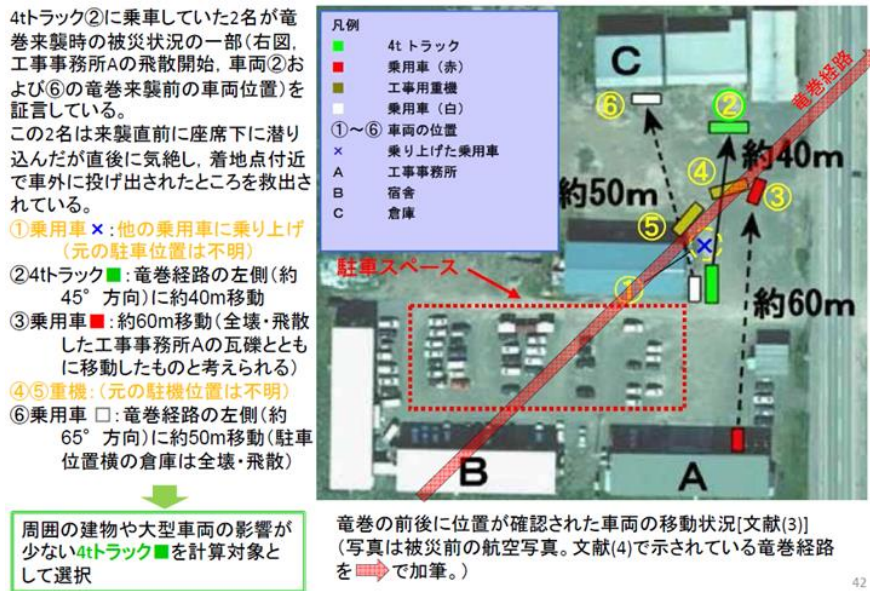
4tトラック②に乗車していた2名が竜巻来襲時の被災状況の一部（右図，工事事務所Aの飛散開始，車両②および⑥の竜巻来襲前の車両位置）を証言している。
この2名は来襲直前に座席下に潜り込んだが直後に気絶し，着地点付近で車外に投げ出されたところを救出されている。

①乗用車 ×：他の乗用車に乗り上げ（元の駐車位置は不明）
②4tトラック■：竜巻経路の左側（約45°方向）に約40m移動
③乗用車■：約60m移動（全壊・飛散した工事事務所Aの瓦礫とともに移動したものと考えられる）
④⑤重機：（元の駐機位置は不明）
⑥乗用車 □：竜巻経路の左側（約65°方向）に約50m移動（駐車位置横の倉庫は全壊・飛散）

周囲の建物や大型車両の影響が少ない4tトラック■を計算対象として選択

凡例
■ 4t トラック
■ 乗用車（赤）
■ 工事用重機
□ 乗用車（白）
①～⑥ 車両の位置
× 乗り上げた乗用車
A 工事事務所
B 宿舎
C 倉庫

C
⑥
②
竜巻経路
④
約40m
③
約50m
⑤
駐車スペース
①
約60m
B
A

竜巻の前後に位置が確認された車両の移動状況[文献(3)]
（写真は被災前の航空写真。文献(4)で示されている竜巻経路を⇨で加筆。）

42